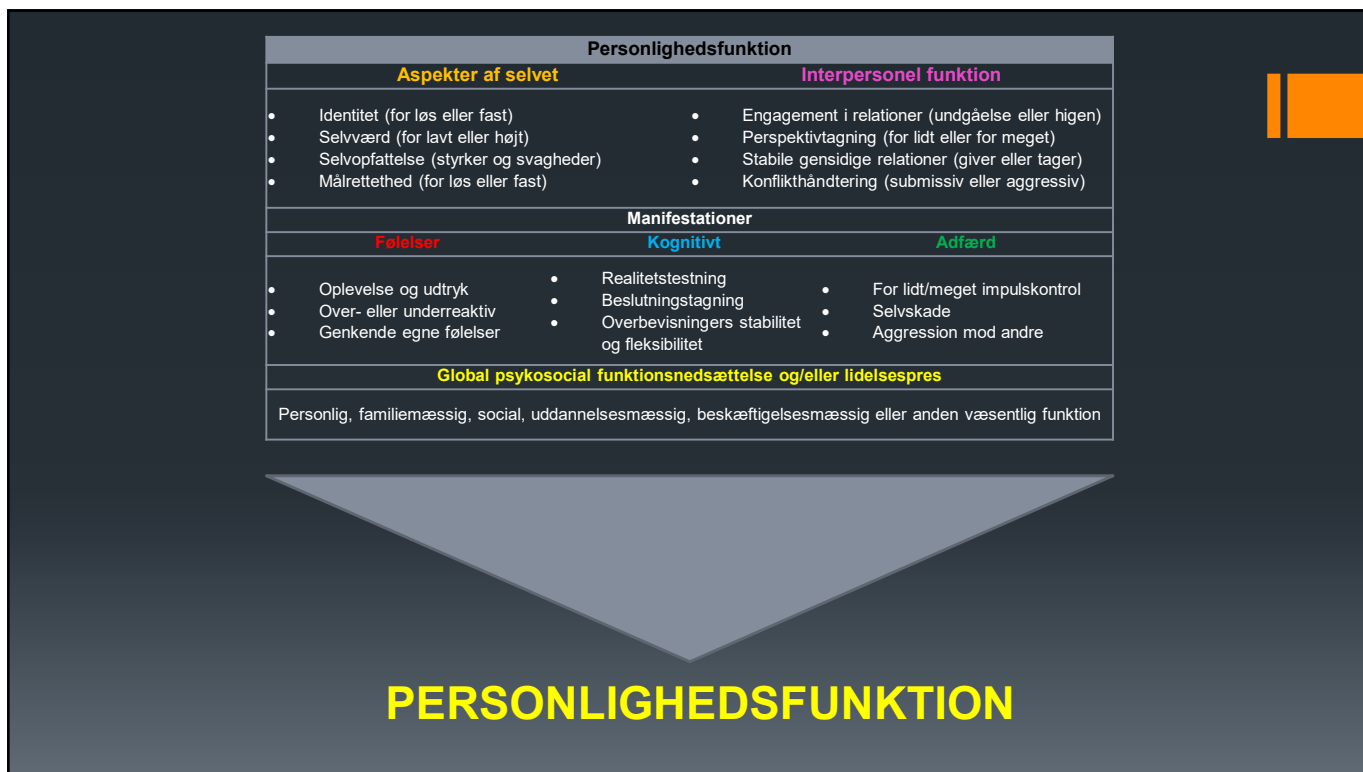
Personlighedsfunktion

| Aspekter af selvet | Interpersonel funktion |
|---|---|
| • Identitet (for løs eller fast)<br>• Selvværd (for lavt eller højt)<br>• Selvopfattelse (styrker og svagheder)<br>• Målrettethed (for løs eller fast) | • Engagement i relationer (undgåelse eller higen)<br>• Perspektivtagning (for lidt eller for meget)<br>• Stabile gensidige relationer (giver eller tager)<br>• Konflikthåndtering (submissiv eller aggressiv) |

Manifestationer

| Følelser | Kognitivt | Adfærd |
|---|---|---|
| • Oplevelse og udtryk<br>• Over- eller underreaktiv<br>• Genkende egne følelser | • Realitetstestning<br>• Beslutningstagning<br>• Overbevisningers stabilitet og fleksibilitet | • For lidt/meget impulskontrol<br>• Selvskade<br>• Aggression mod andre |

Global psykosocial funktionsnedsættelse og/eller lidelsespres

Personlig, familiemæssig, social, uddannelsesmæssig, beskæftigelsesmæssig eller anden væsentlig funktion

PERSONLIGHEDSFUNKTION